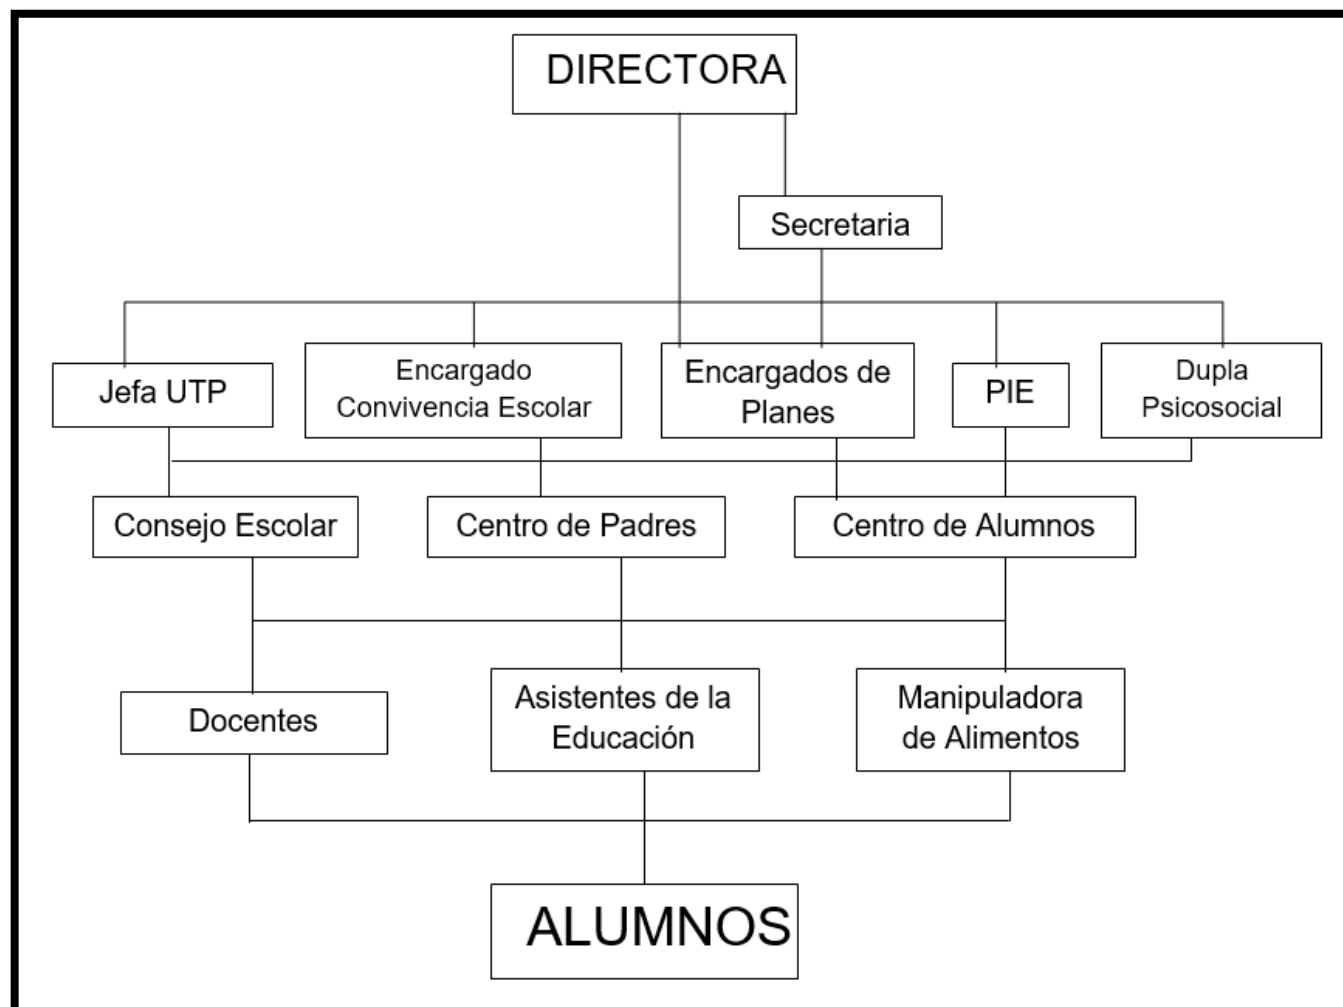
DIRECTORA

Secretaria

Jefa UTP

Encargado Convivencia Escolar

Encargados de Planes

PIE

Dupla Psicosocial

Consejo Escolar

Centro de Padres

Centro de Alumnos

Docentes

Asistentes de la Educación

Manipuladora de Alimentos

ALUMNOS